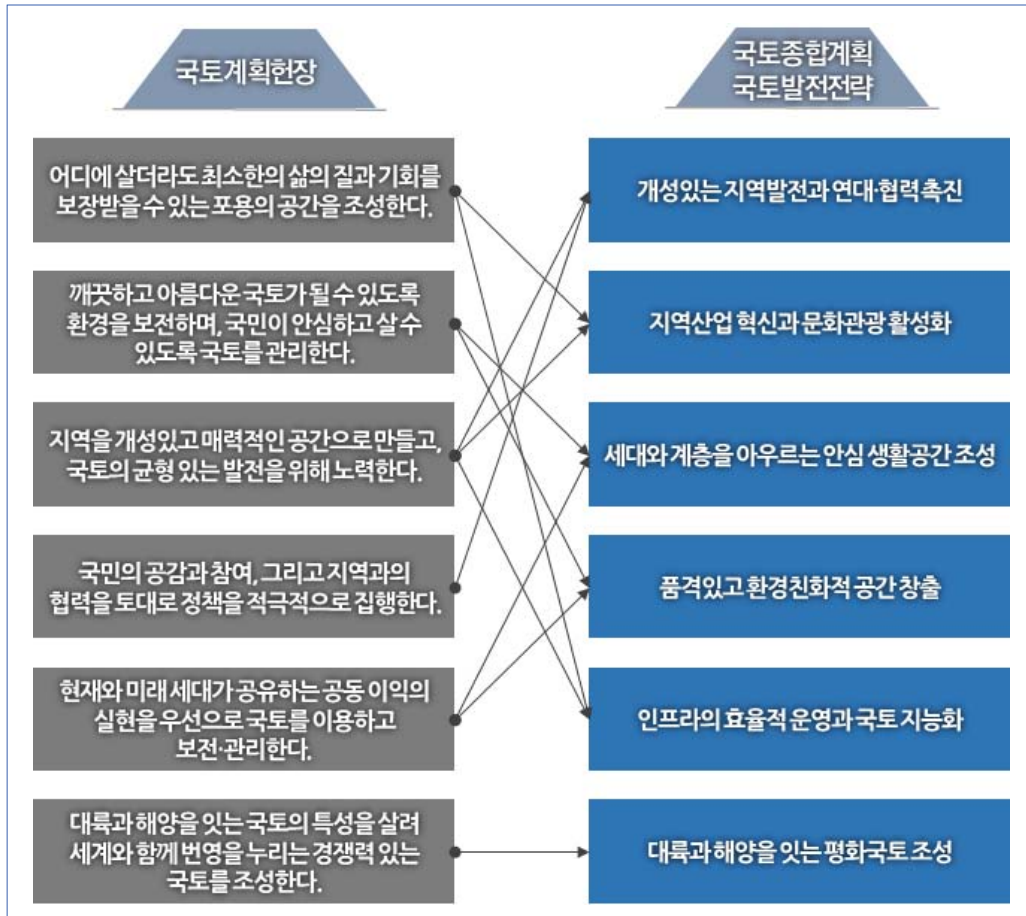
국토계획헌장

어디에 살더라도 최소한의 삶의 질과 기회를 보장받을 수 있는 포용의 공간을 조성한다.

깨끗하고 아름다운 국토가 될 수 있도록 환경을 보전하며, 국민이 안심하고 살 수 있도록 국토를 관리한다.

지역을 개성있고 매력적인 공간으로 만들고, 국토의 균형 있는 발전을 위해 노력한다.

국민의 공감과 참여, 그리고 지역과의 협력을 토대로 정책을 적극적으로 집행한다.

현재와 미래 세대가 공유하는 공동 이익의 실현을 우선으로 국토를 이용하고 보전·관리한다.

대륙과 해양을 잇는 국토의 특성을 살려 세계와 함께 번영을 누리는 경쟁력 있는 국토를 조성한다.

국토종합계획
국토발전전략

개성있는 지역발전과 연대·협력 촉진

지역산업 혁신과 문화관광 활성화

세대와 계층을 아우르는 안심 생활공간 조성

품격있고 환경친화적 공간 창출

인프라의 효율적 운영과 국토 지능화

대륙과 해양을 잇는 평화국토 조성